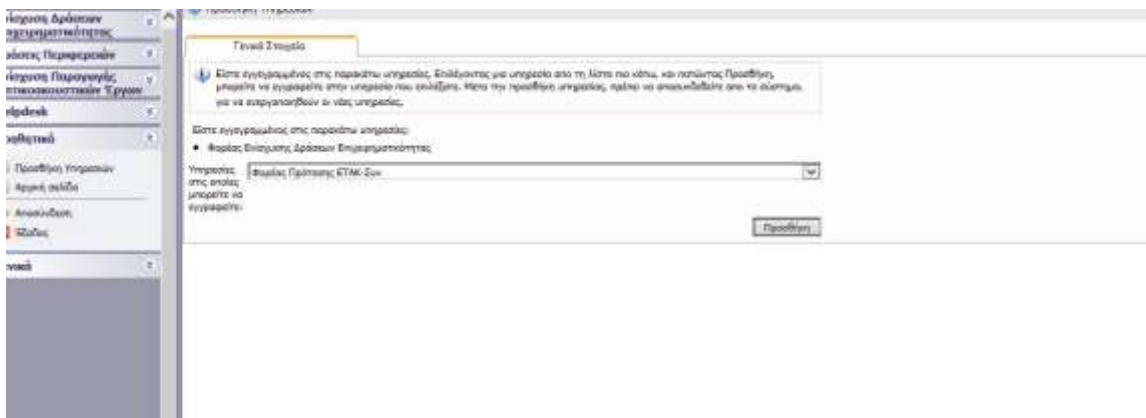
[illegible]ίσχυσης Δράσεων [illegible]πιχειρηματικότητας
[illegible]όσεις Περιφερειών
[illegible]ίσχυσης Παραγωγής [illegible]πτικοακουστικών Έργων
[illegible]elpdesk
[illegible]ροσθετικά
Προσθήκη Υπηρεσιών
Αρχική σελίδα
Αποσύνδεση
Έξοδος
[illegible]ενικά

Προσθήκη Υπηρεσιών

Γενικά Στοιχεία

Είστε εγγεγραμμένος στις παρακάτω υπηρεσίες. Επιλέγοντας μια υπηρεσία από τη λίστα πιο κάτω, και πατώντας Προσθήκη, μπορείτε να εγγραφείτε στην υπηρεσία που επιλέξατε. Μετά την προσθήκη υπηρεσίας, πρέπει να αποσυνδεθείτε από το σύστημα για να ενεργοποιηθούν οι νέες υπηρεσίες.

Είστε εγγεγραμμένος στις παρακάτω υπηρεσίες:
• Φορέας Ενίσχυσης Δράσεων Επιχειρηματικότητας

Υπηρεσίες στις οποίες μπορείτε να εγγραφείτε: Φορέας Πρότασης ΕΤΑΚ-Συν

Προσθήκη